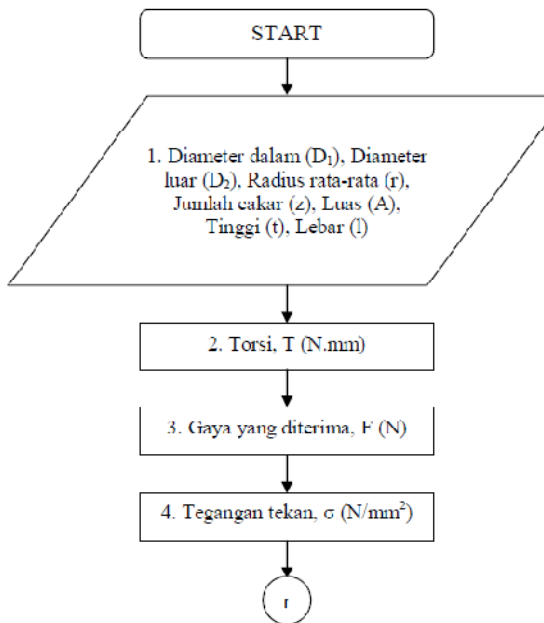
START

1. Diameter dalam ($D_1$), Diameter luar ($D_2$), Radius rata-rata (r), Jumlah cakar (z), Luas (A), Tinggi (t), Lebar (l)

2. Torsi, T (N.mm)

3. Gaya yang diterima, F (N)

4. Tegangan tekan, σ (N/mm$^2$)

I